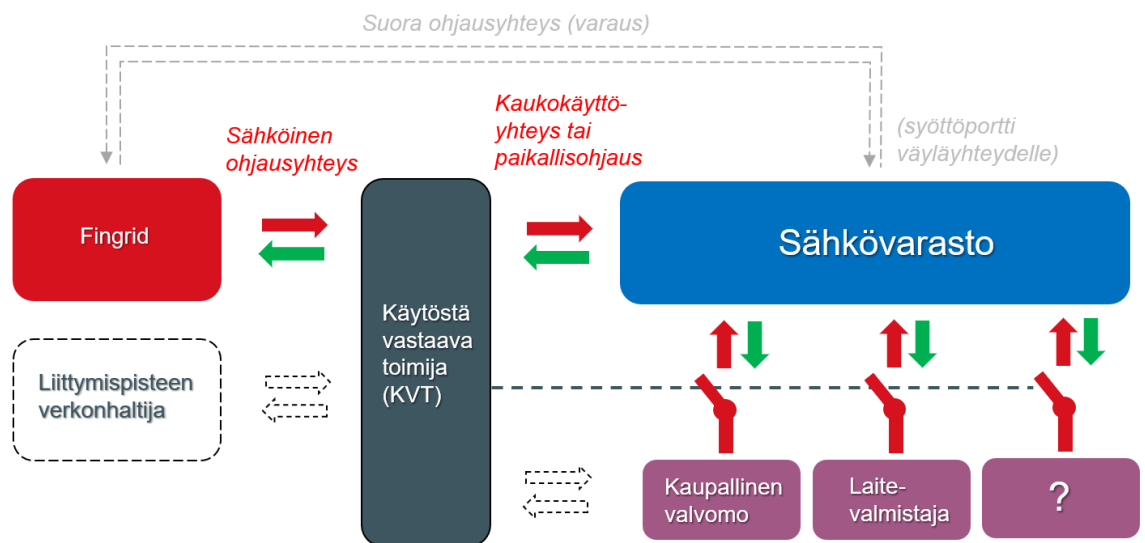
Suora ohjausyhteys (varaus)

Sähköinen ohjausyhteys

Kaukokäyttöyhteys tai paikallisohjaus

(syöttöportti väyläyhteydelle)

Fingrid

Käytöstä vastaava toimija (KVT)

Sähkövarasto

Liittymispisteen verkonhaltija

Kaupallinen valvomo

Laitevalmistaja

?